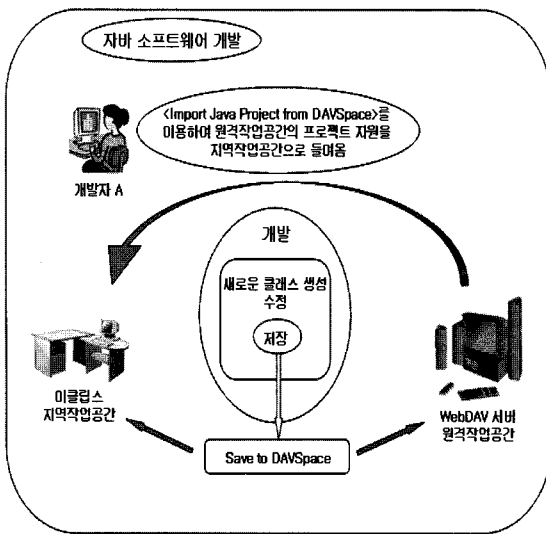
자바 소프트웨어 개발

<Import Java Project from DAVSpace>를 이용하여 원격작업공간의 프로젝트 자원을 지역작업공간으로 들여옴

개발자 A

개발

새로운 클래스 생성 수정

저장

이클립스 지역작업공간

WebDAV 서버 원격작업공간

Save to DAVSpace